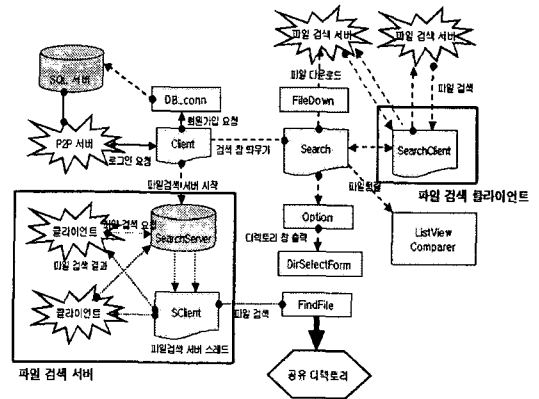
SQL 서버

DB_conn

회원가입 요청

P2P 서버

로그인 요청

Client

검색 창 띄우기

파일 검색 서버

파일 다운로드

FileDown

Search

파일 검색 서버

파일 검색

SearchClient

파일 검색 클라이언트

파일검색서버 시작

클라이언트

파일 검색 요청

SearchServer

파일 검색 결과

클라이언트

SClient

파일검색 서버 스레드

파일 검색 서버

파일확인

Option

디렉토리 창 출력

DirSelectForm

ListView Comparer

파일 검색

FindFile

공유 디렉토리